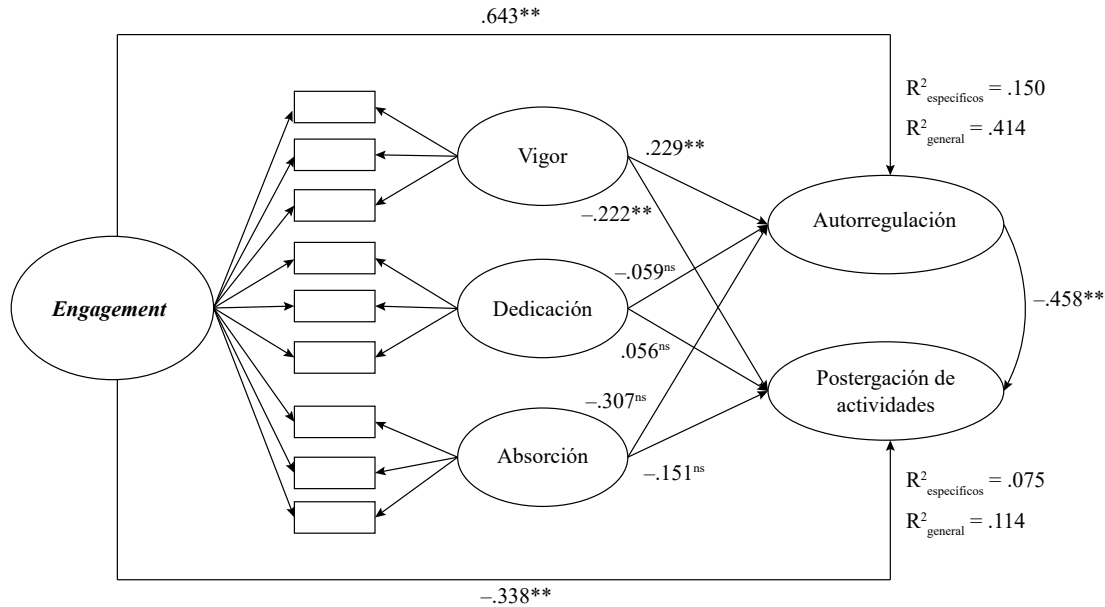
.643**

$R^2_{específicos}$ = .150
$R^2_{general}$ = .414

Vigor

.229**

−.222**

Autorregulación

*Engagement*

−.059$^{ns}$

Dedicación

−.458**

.056$^{ns}$

Postergación de actividades

−.307$^{ns}$

Absorción

−.151$^{ns}$

$R^2_{específicos}$ = .075
$R^2_{general}$ = .114

−.338**